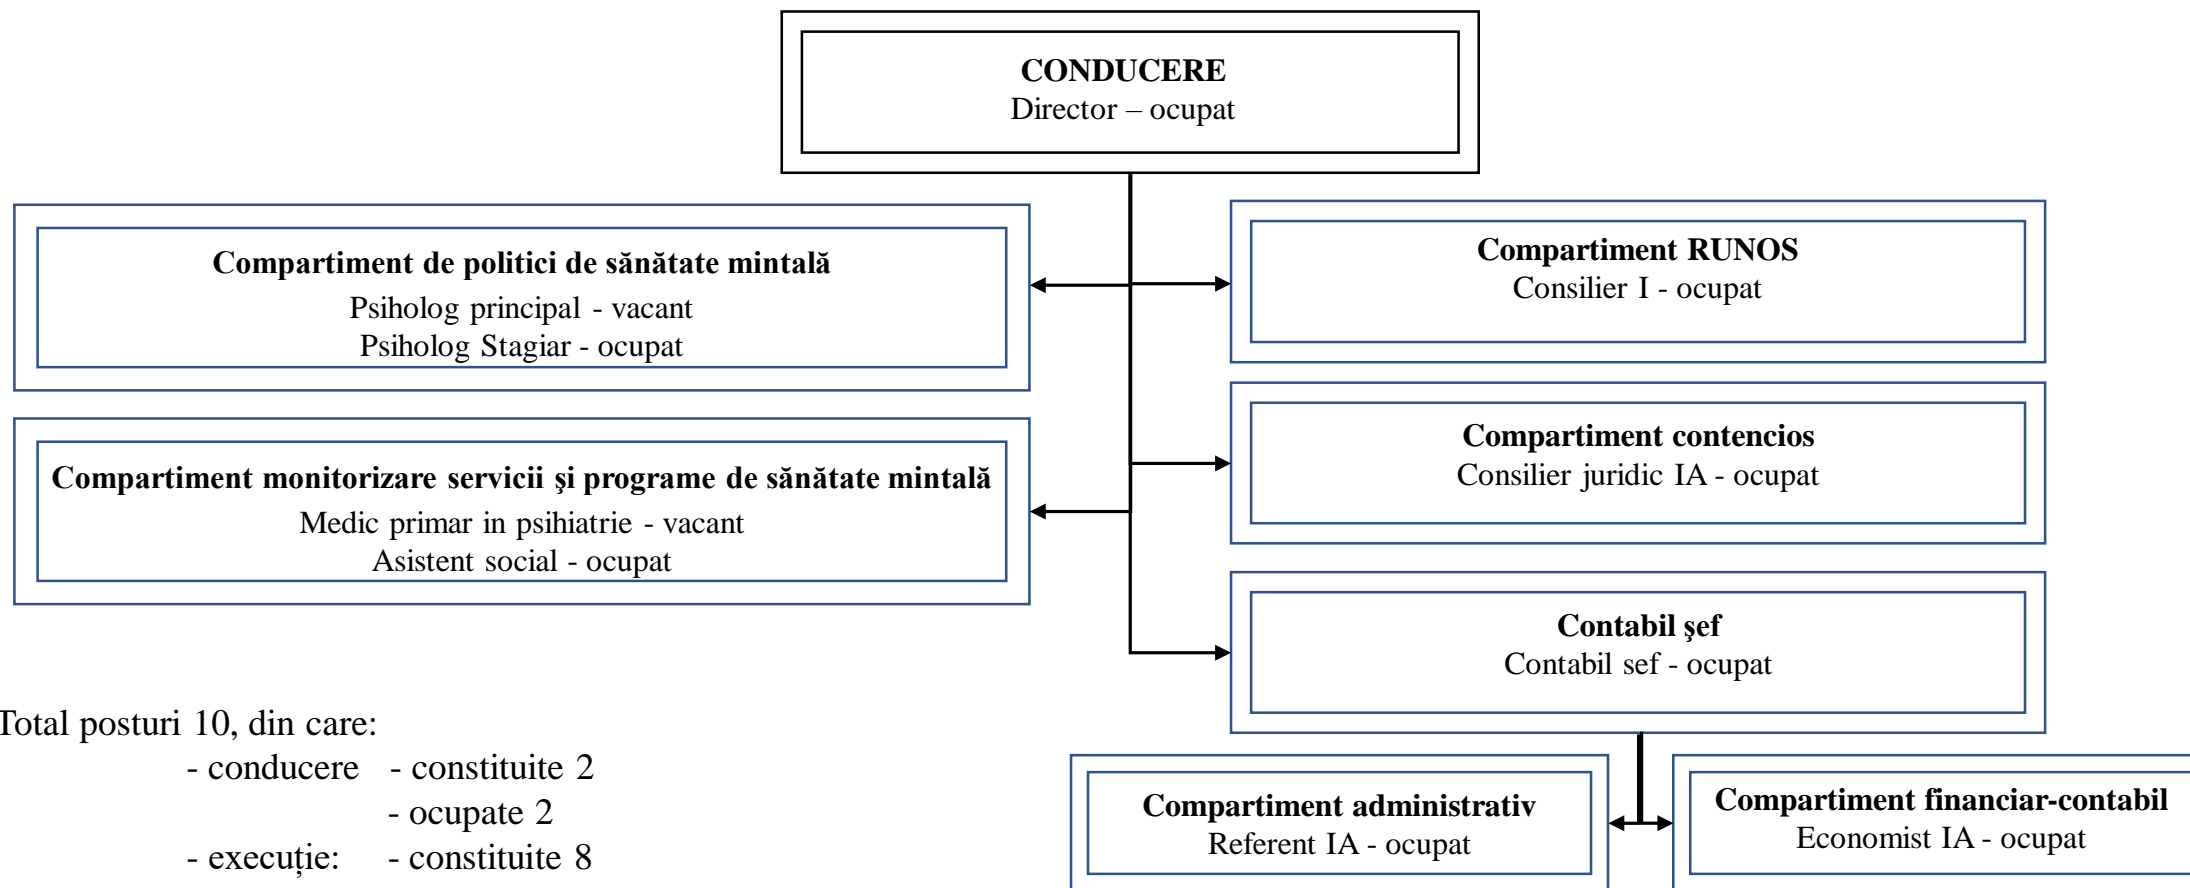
CONDUCERE
Director – ocupat

Compartiment de politici de sănătate mintală
Psiholog principal - vacant
Psiholog Stagiar - ocupat

Compartiment monitorizare servicii şi programe de sănătate mintală
Medic primar in psihiatrie - vacant
Asistent social - ocupat

Compartiment RUNOS
Consilier I - ocupat

Compartiment contencios
Consilier juridic IA - ocupat

Contabil şef
Contabil sef - ocupat

Compartiment administrativ
Referent IA - ocupat

Compartiment financiar-contabil
Economist IA - ocupat

Total posturi 10, din care:
- conducere - constituite 2
- ocupate 2
- execuție: - constituite 8